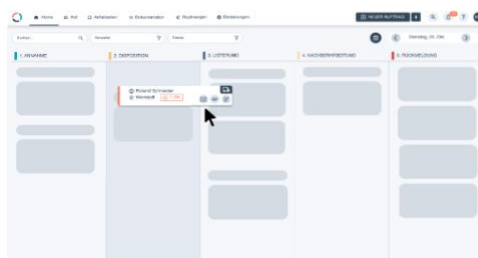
Home Ihr Aufgaben Dokumentation Rückmeldungen Einstellungen

NEUER AUFTRAG

Suchen... Verteiler Datum

Dienstag, 16. Okt.

1. ANNAHME

2. DISPOSITION

3. LIEFERUNG

4. NACHBEARBEITUNG

5. RÜCKMELDUNG

Roland Schneider

Werkstatt

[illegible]